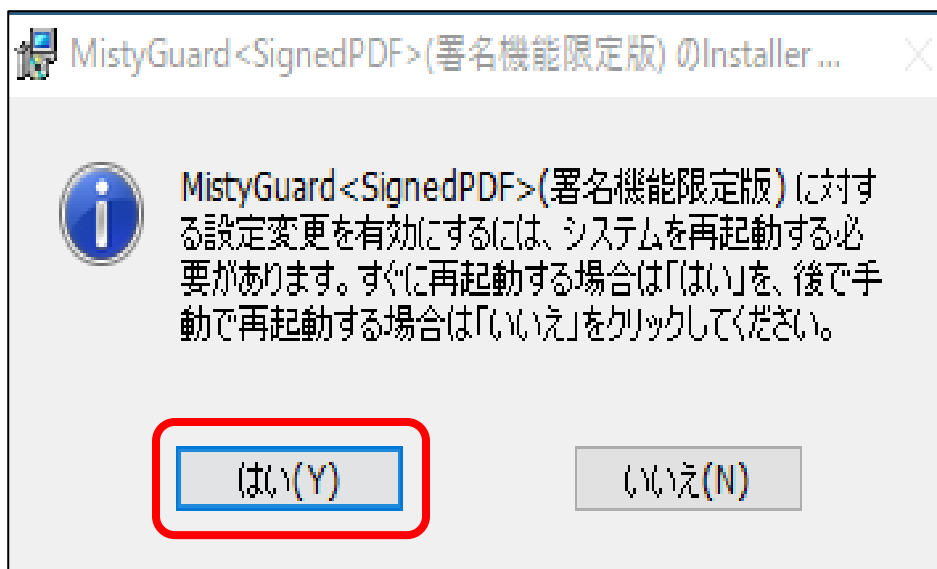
MistyGuard<SignedPDF>(署名機能限定版) のInstaller ...

MistyGuard<SignedPDF>(署名機能限定版) に対する設定変更を有効にするには、システムを再起動する必要があります。すぐに再起動する場合は「はい」を、後で手動で再起動する場合は「いいえ」をクリックしてください。

はい(Y)

いいえ(N)